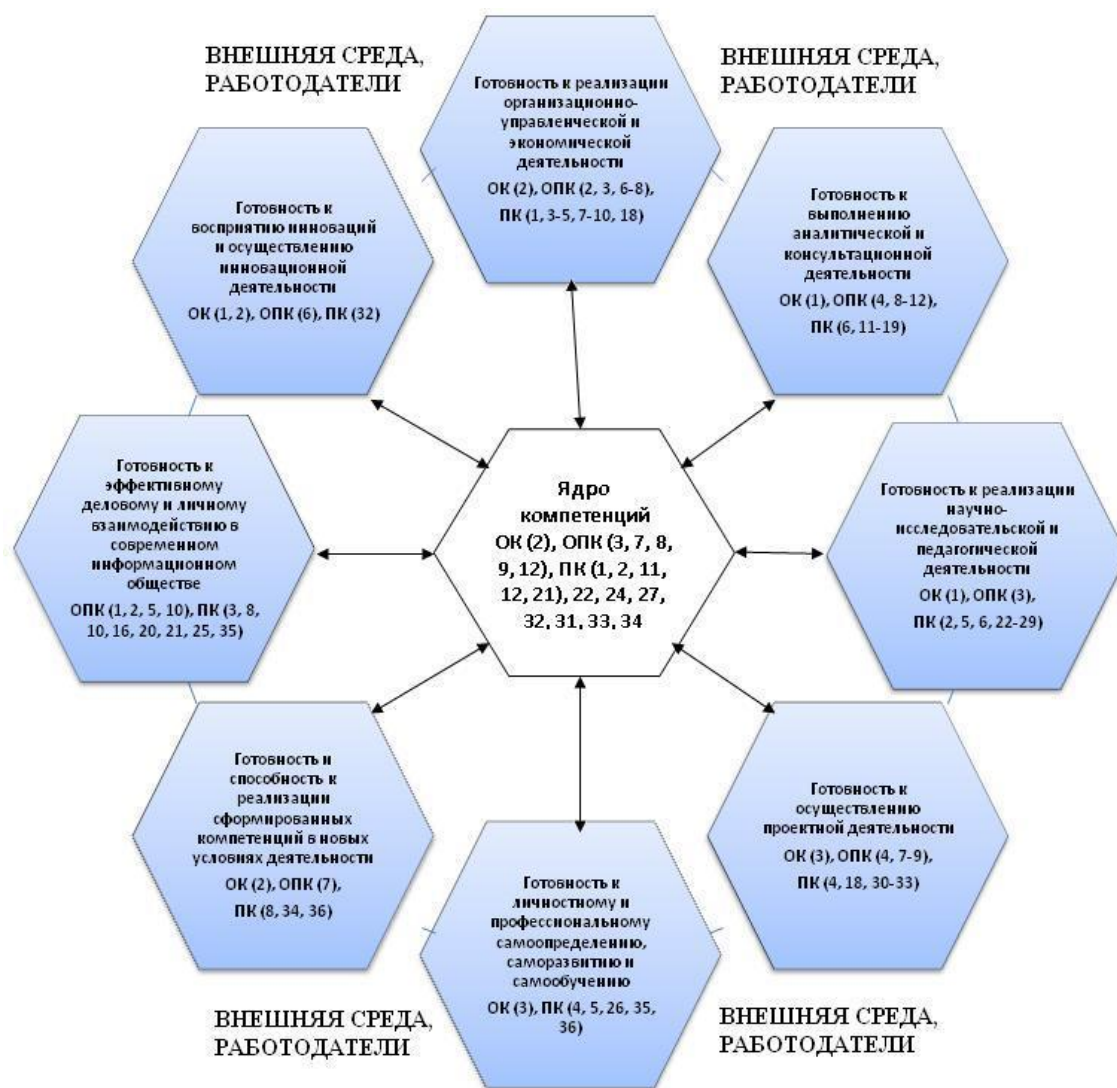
ВНЕШНЯЯ СРЕДА, РАБОТОДАТЕЛИ

Готовность к реализации организационно-управленческой и экономической деятельности
ОК (2), ОПК (2, 3, 6-8), ПК (1, 3-5, 7-10, 18)

ВНЕШНЯЯ СРЕДА, РАБОТОДАТЕЛИ

Готовность к восприятию инноваций и осуществлению инновационной деятельности
ОК (1, 2), ОПК (6), ПК (32)

Готовность к выполнению аналитической и консультационной деятельности
ОК (1), ОПК (4, 8-12), ПК (6, 11-19)

Готовность к эффективному деловому и личному взаимодействию в современном информационном обществе
ОПК (1, 2, 5, 10), ПК (3, 8, 10, 16, 20, 21, 25, 35)

Ядро компетенций
ОК (2), ОПК (3, 7, 8, 9, 12), ПК (1, 2, 11, 12, 21), 22, 24, 27, 32, 31, 33, 34

Готовность к реализации научно-исследовательской и педагогической деятельности
ОК (1), ОПК (3), ПК (2, 5, 6, 22-29)

Готовность и способность к реализации сформированных компетенций в новых условиях деятельности
ОК (2), ОПК (7), ПК (8, 34, 36)

Готовность к осуществлению проектной деятельности
ОК (3), ОПК (4, 7-9), ПК (4, 18, 30-33)

Готовность к личностному и профессиональному самоопределению, саморазвитию и самообучению
ОК (3), ПК (4, 5, 26, 35, 36)

ВНЕШНЯЯ СРЕДА, РАБОТОДАТЕЛИ

ВНЕШНЯЯ СРЕДА, РАБОТОДАТЕЛИ